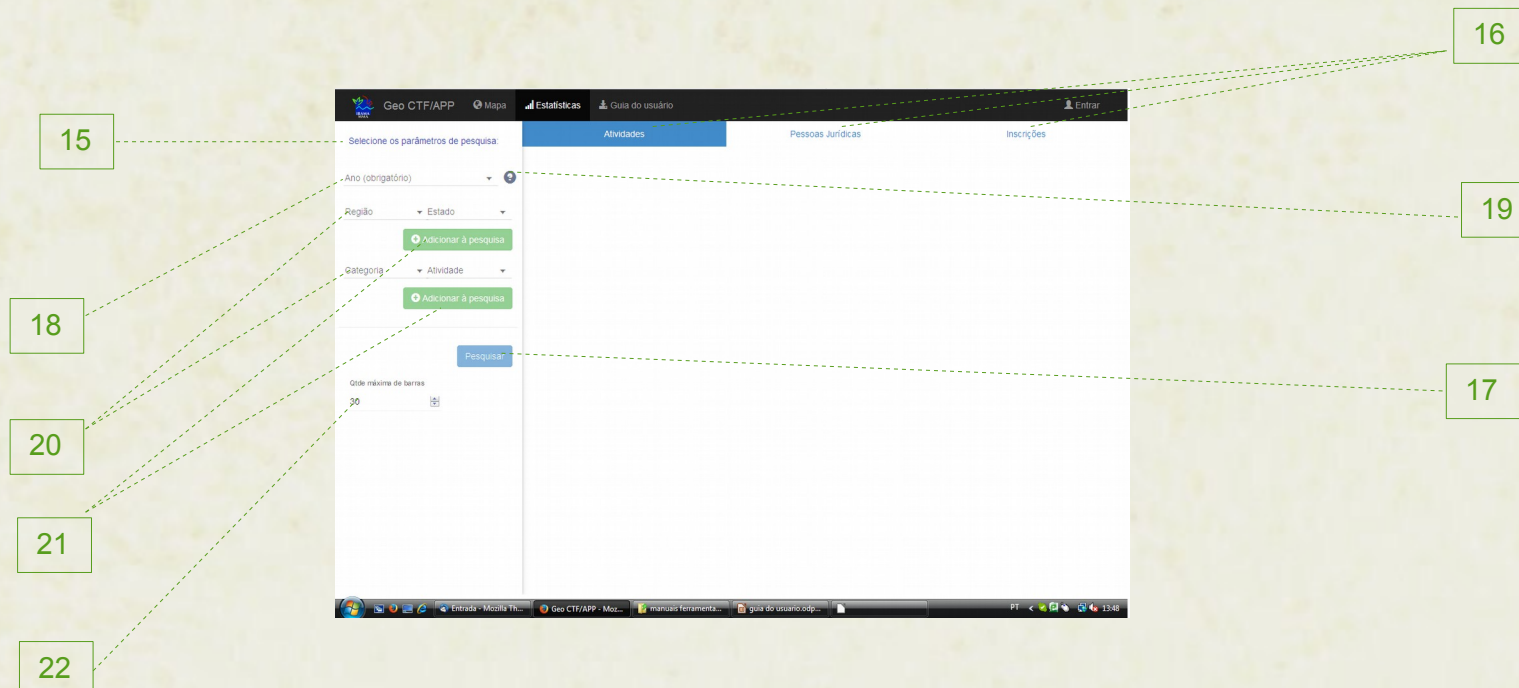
16

Geo CTF/APP Mapa Estatísticas Guia do usuário Entrar

15

Selecione os parâmetros de pesquisa:

Atividades Pessoas Jurídicas Inscrições

Ano (obrigatório)

19

Região Estado

Adicionar à pesquisa

Categoria Atividade

Adicionar à pesquisa

18

Pesquisar

17

Qtde máxima de barras

30

20

21

Entrada - Mozilla Th... Geo CTF/APP - Moz... manuais ferramenta... guia do usuario.odp...

PT 13:48

22